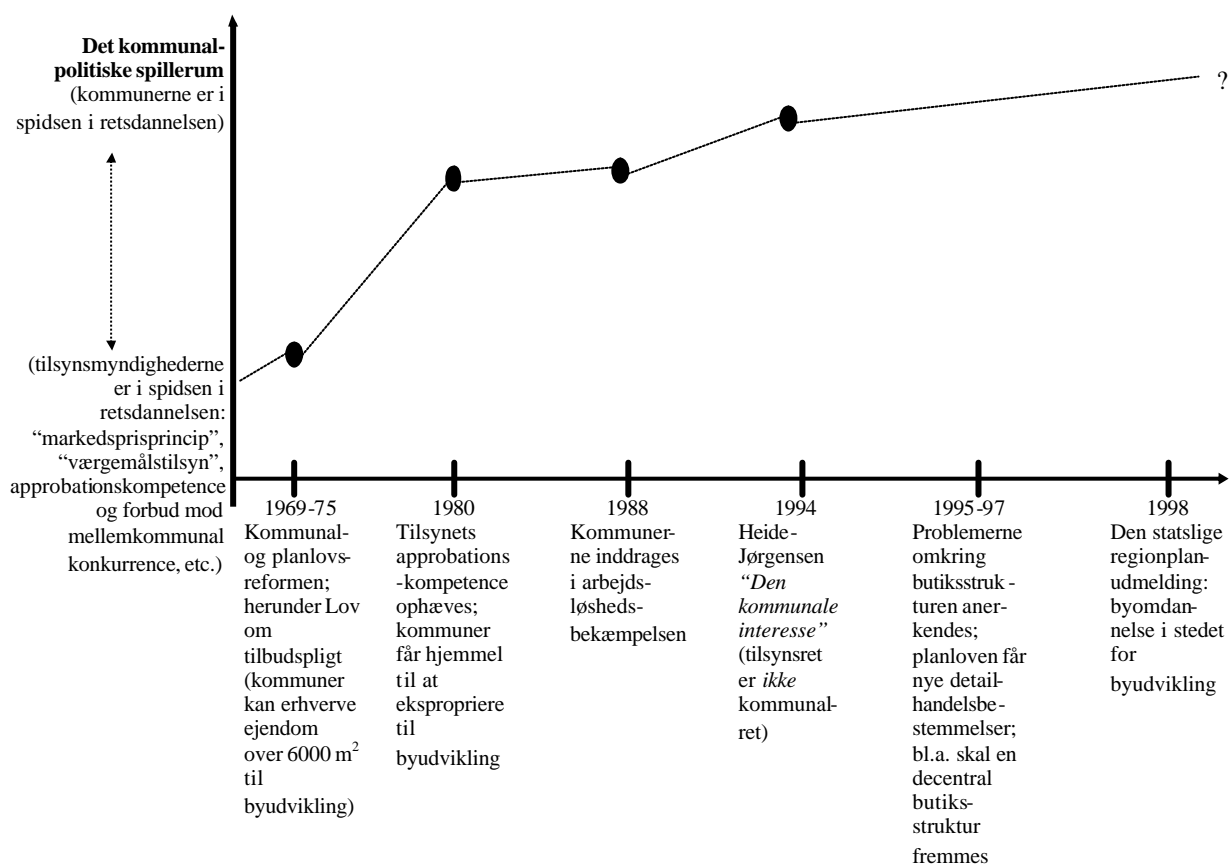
**Det kommunalpolitiske spillerum**
(kommunerne er i spidsen i retsdannelsen)

?

(tilsynsmyndighederne er i spidsen i retsdannelsen: "markedsprisprincip", "værgemålstilsyn", approbationskompetence og forbud mod mellemkommunal konkurrence, etc.)

1969-75
Kommunal- og planlovsreformen; herunder Lov om tilbudspligt (kommuner kan erhverve ejendom over 6000 $m^2$ til byudvikling)

1980
Tilsynets approbations-kompetence ophæves; kommuner får hjemmel til at ekspropriere til byudvikling

1988
Kommunerne inddrages i arbejdsløshedsbekæmpelsen

1994
Heide-Jørgensen *"Den kommunale interesse"* (tilsynsret er *ikke* kommunalret)

1995-97
Problemerne omkring butiksstrukturen anerkendes; planloven får nye detailhandelsbestemmelser; bl.a. skal en decentral butiksstruktur fremmes

1998
Den statslige regionplanudmelding: byomdannelse i stedet for byudvikling